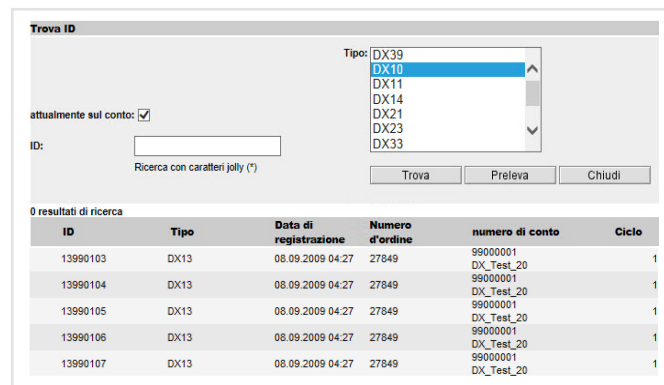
Trova ID

Tipo: DX39
DX10
DX11
DX14
DX21
DX23
DX33

attualmente sul conto:

ID:

Ricerca con caratteri jolly (*)

Trova | Preleva | Chiudi

0 resultati di ricerca

| ID | Tipo | Data di registrazione | Numero d'ordine | numero di conto | Ciclo |
|---|---|---|---|---|---|
| 13990103 | DX13 | 08.09.2009 04:27 | 27849 | 99000001 DX_Test_20 | 1 |
| 13990104 | DX13 | 08.09.2009 04:27 | 27849 | 99000001 DX_Test_20 | 1 |
| 13990105 | DX13 | 08.09.2009 04:27 | 27849 | 99000001 DX_Test_20 | 1 |
| 13990106 | DX13 | 08.09.2009 04:27 | 27849 | 99000001 DX_Test_20 | 1 |
| 13990107 | DX13 | 08.09.2009 04:27 | 27849 | 99000001 DX_Test_20 | 1 |